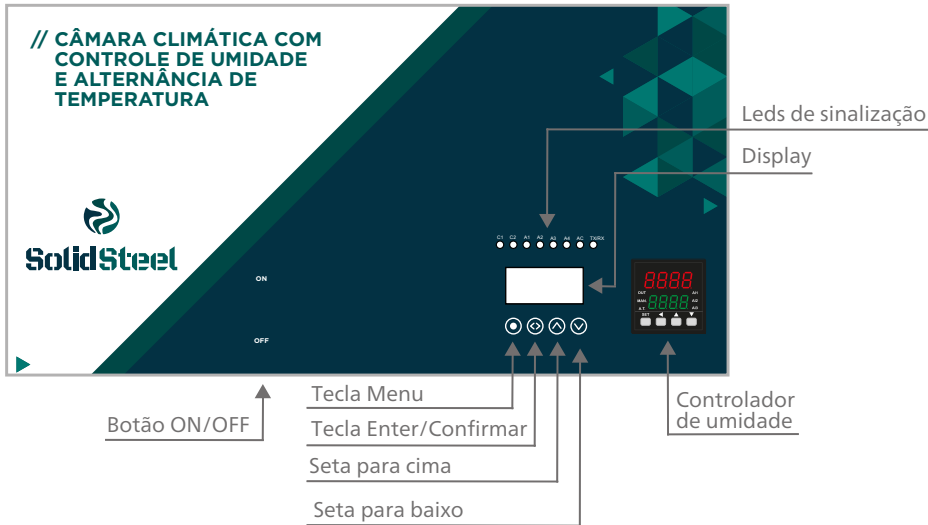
// CÂMARA CLIMÁTICA COM CONTROLE DE UMIDADE E ALTERNÂNCIA DE TEMPERATURA

SolidSteel

ON

OFF

C1 C2 A1 A2 A3 A4 AC TX/RX

8888
OUT MAN A.T 8888 AH AL AU
SET

Leds de sinalização

Display

Tecla Menu

Tecla Enter/Confirmar

Seta para cima

Seta para baixo

Botão ON/OFF

Controlador de umidade